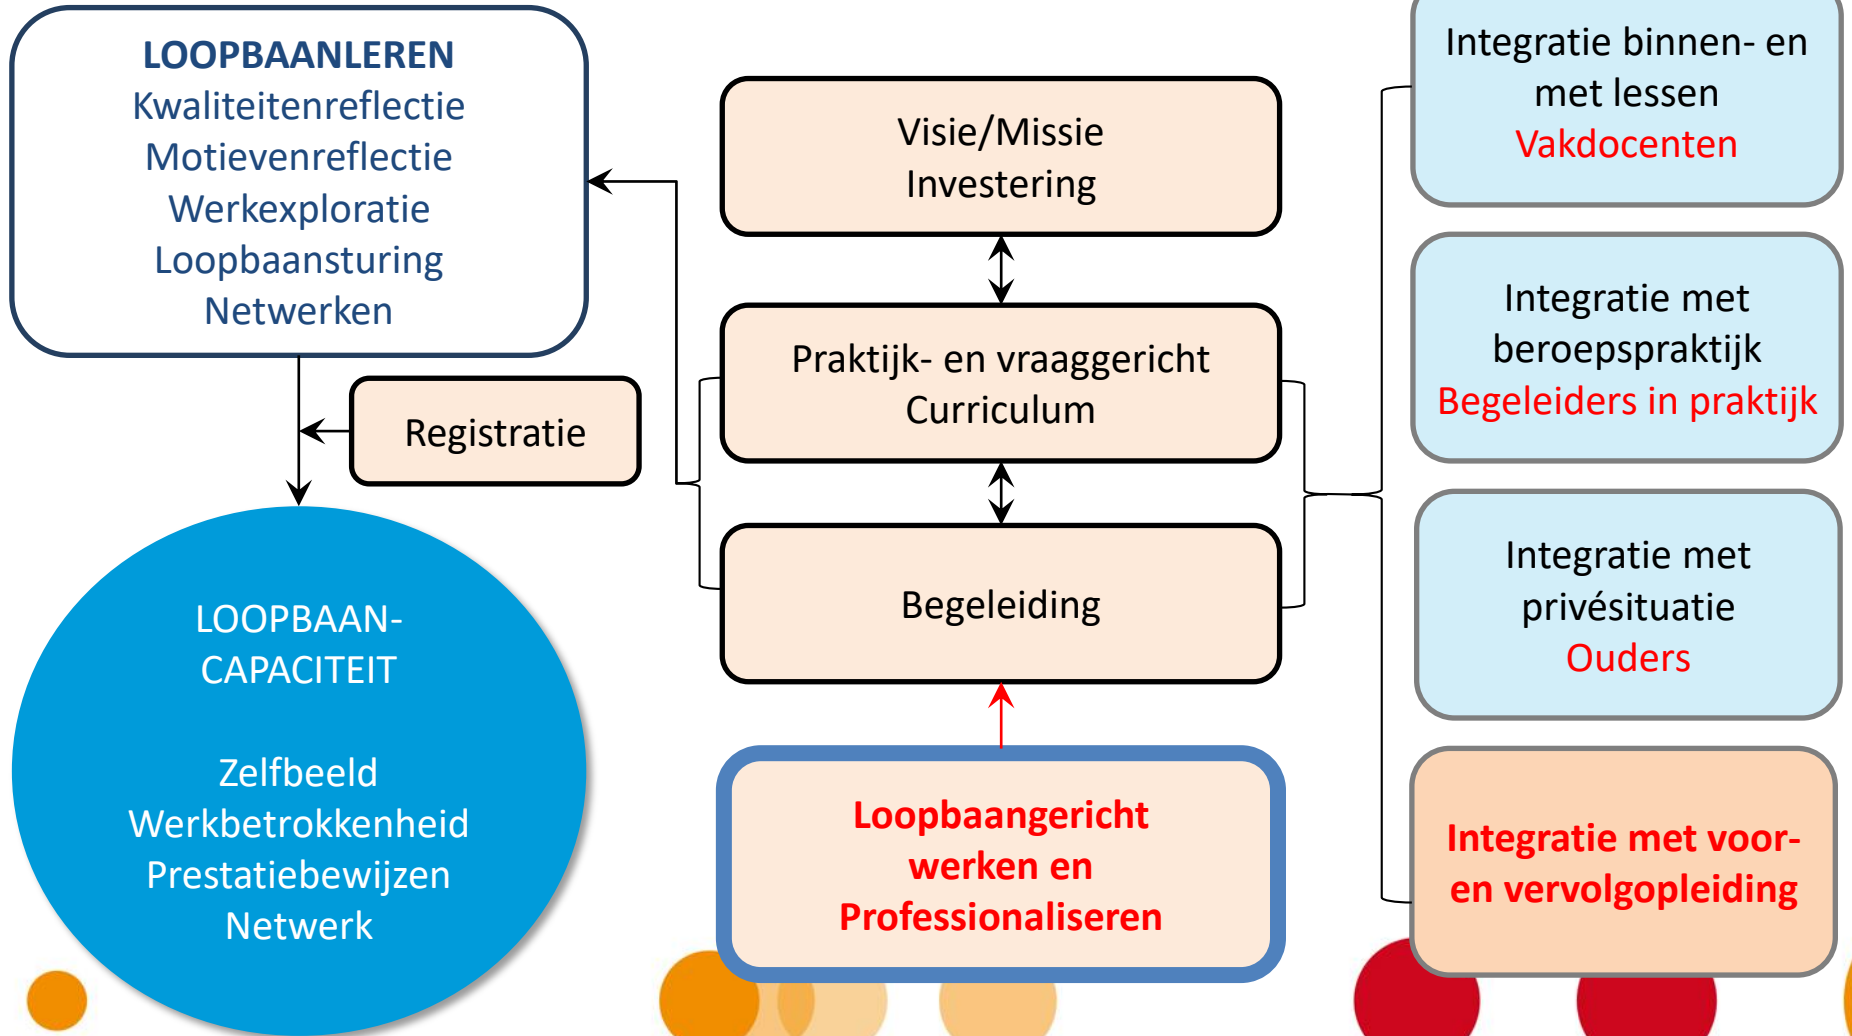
LOOPBAANLEREN
Kwaliteitenreflectie
Motievenreflectie
Werkexploratie
Loopbaansturing
Netwerken

Registratie

LOOPBAAN-
CAPACITEIT

Zelfbeeld
Werkbetrokkenheid
Prestatiebewijzen
Netwerk

Visie/Missie
Investering

Praktijk- en vraaggericht
Curriculum

Begeleiding

Loopbaangericht
werken en
Professionaliseren

Integratie binnen- en
met lessen
Vakdocenten

Integratie met
beroepspraktijk
Begeleiders in praktijk

Integratie met
privésituatie
Ouders

Integratie met voor-
en vervolgopleiding